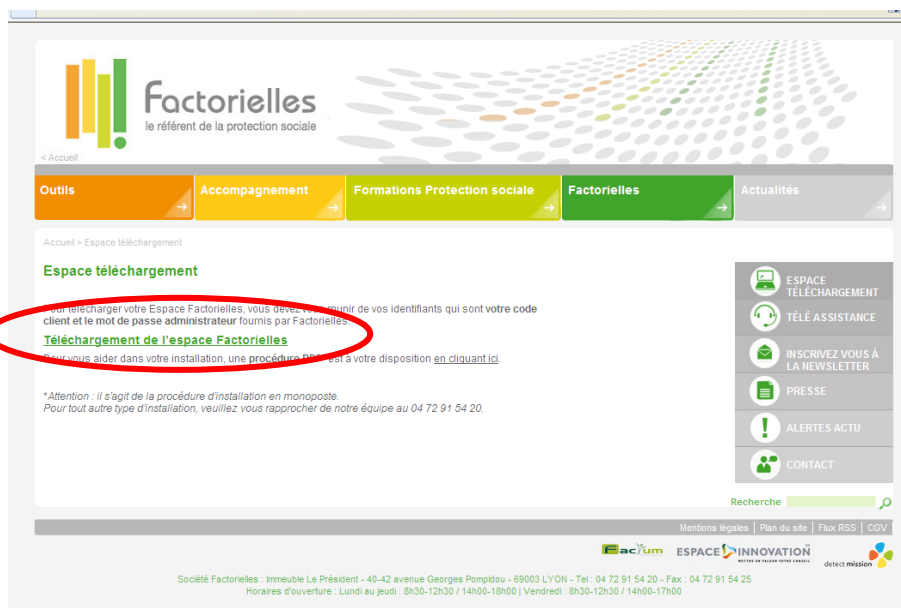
Factorielles
le référent de la protection sociale

< Accueil

Outils
Accompagnement
Formations Protection sociale
Factorielles
Actualités

Accueil > Espace téléchargement

Espace téléchargement

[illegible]ur télécharger votre Espace Factorielles, vous devez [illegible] munir de vos identifiants qui sont votre code client et le mot de passe administrateur fournis par Factorielles.

Téléchargement de l'espace Factorielles

Pour vous aider dans votre installation, une procédure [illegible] est à votre disposition en cliquant ici.

*Attention : il s'agit de la procédure d'installation en monoposte.
Pour tout autre type d'installation, veuillez vous rapprocher de notre équipe au 04 72 91 54 20.

ESPACE TÉLÉCHARGEMENT
TÉLÉ ASSISTANCE
INSCRIVEZ VOUS À LA NEWSLETTER
PRESSE
ALERTES ACTU
CONTACT

Recherche

Mentions légales | Plan du site | Flux RSS | CGV

Factum
ESPACE INNOVATION
detect mission

Société Factorielles : Immeuble Le Président - 40-42 avenue Georges Pompidou - 69003 LYON - Tel : 04 72 91 54 20 - Fax : 04 72 91 54 25
Horaires d'ouverture : Lundi au jeudi : 8h30-12h30 / 14h00-18h00 | Vendredi : 8h30-12h30 / 14h00-17h00